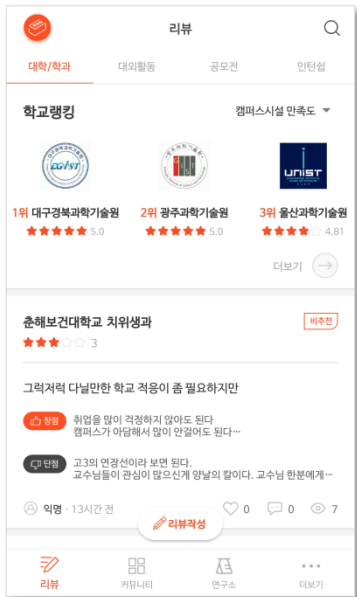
리뷰

대학/학과 대외활동 공모전 인턴쉽

학교랭킹

캠퍼스시설 만족도

DGIST

UNIST

1위 대구경북과학기술원
5.0

2위 광주과학기술원
5.0

3위 울산과학기술원
4.81

더보기

춘해보건대학교 치위생과

비추천

3

그럭저럭 다닐만한 학교 적응이 좀 필요하지만

장점 취업을 많이 걱정하지 않아도 된다 캠퍼스가 아담해서 많이 안걸어도 된다…

단점 고3의 연장선이라 보면 된다. 교수님들이 관심이 많으신게 양날의 칼이다. 교수님 한분에게…

익명 · 13시간 전

리뷰작성

0 0 7

리뷰 커뮤니티 연구소 더보기